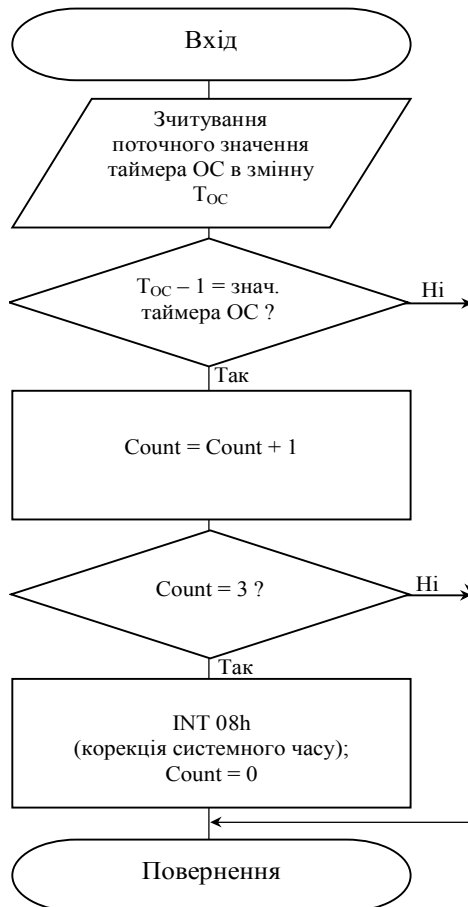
Вхід

Зчитування поточного значення таймера ОС в змінну $T_{OC}$

$T_{OC} - 1 =$ знач. таймера ОС ?

Ні

Так

Count = Count + 1

Count = 3 ?

Ні

Так

INT 08h
(корекція системного часу);
Count = 0

Повернення